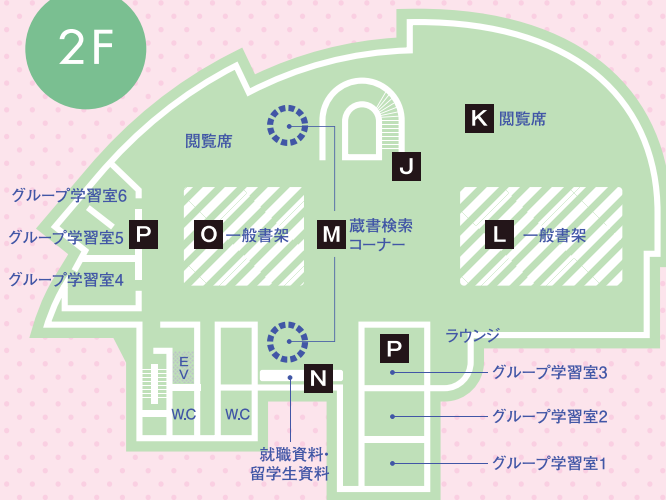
2F

閲覧席

K 閲覧席

J

グループ学習室6

P

グループ学習室5

グループ学習室4

O 一般書架

M 蔵書検索コーナー

L 一般書架

ラウンジ

P

E V

N

W.C

W.C

グループ学習室3

グループ学習室2

グループ学習室1

就職資料・留学生資料